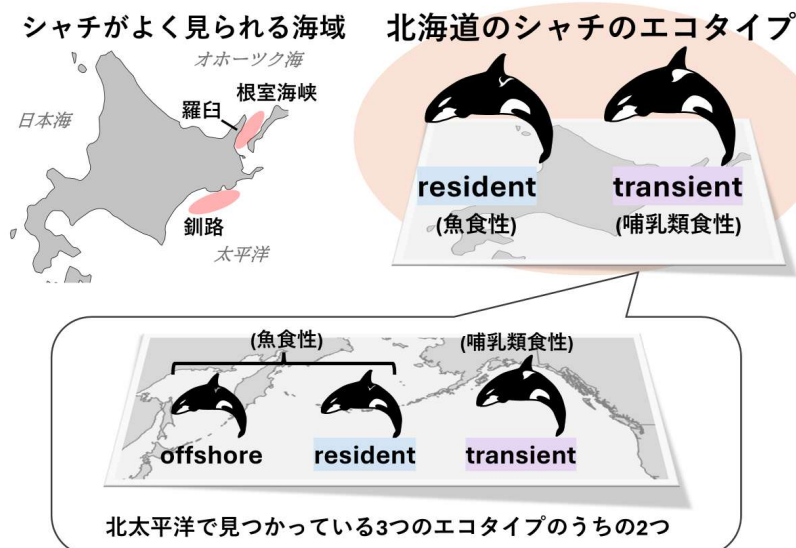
シャチがよく見られる海域

オホーツク海

根室海峡

羅臼

日本海

釧路

太平洋

北海道のシャチのエコタイプ

resident
(魚食性)

transient
(哺乳類食性)

(魚食性)

(哺乳類食性)

offshore

resident

transient

北太平洋で見つかっている3つのエコタイプのうちの2つ